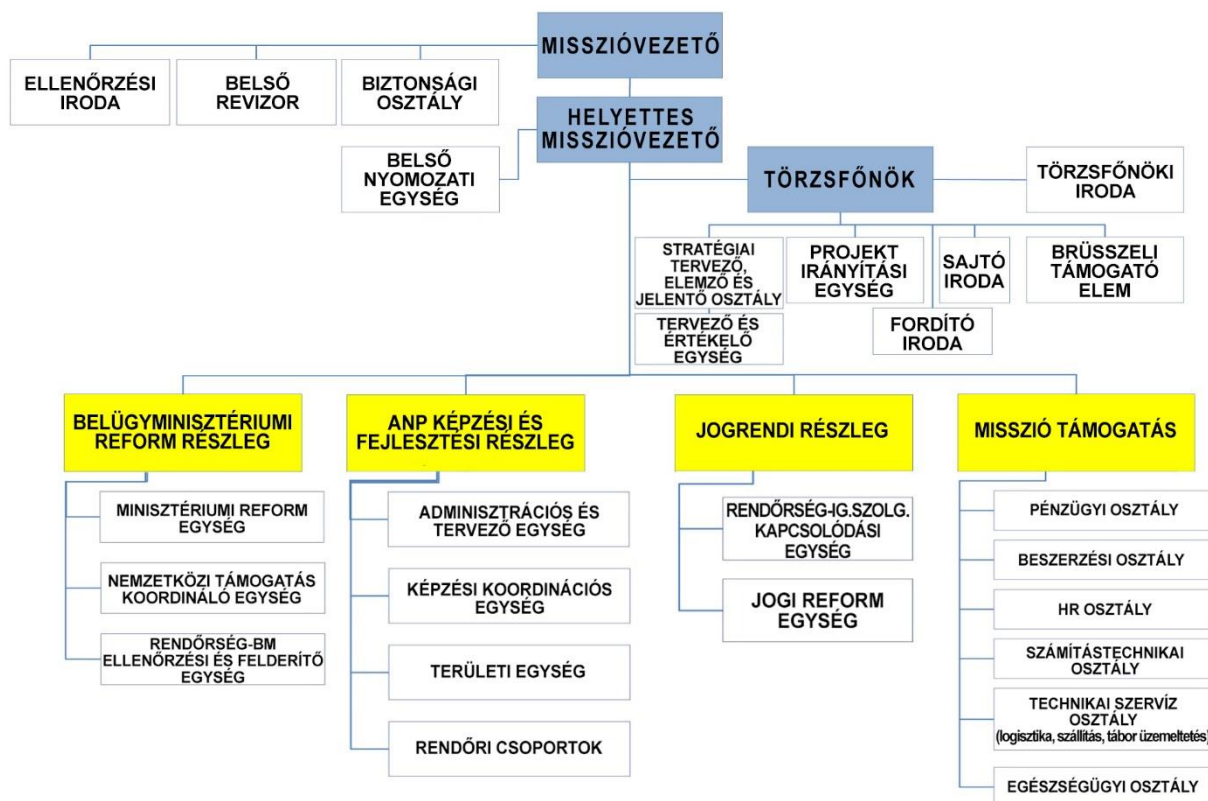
MISSZIÓVEZETŐ

ELLENŐRZÉSI IRODA

BELSŐ REVIZOR

BIZTONSÁGI OSZTÁLY

HELYETTES MISSZIÓVEZETŐ

BELSŐ NYOMOZATI EGYSÉG

TÖRZSFŐNÖK

TÖRZSFŐNÖKI IRODA

STRATÉGIAI TERVEZŐ, ELEMZŐ ÉS JELENTŐ OSZTÁLY

TERVEZŐ ÉS ÉRTÉKELŐ EGYSÉG

PROJEKT IRÁNYÍTÁSI EGYSÉG

SAJTÓ IRODA

FORDÍTÓ IRODA

BRÜSSZELI TÁMOGATÓ ELEM

BELÜGYMINISZTÉRIUMI REFORM RÉSZLEG

MINISZTÉRIUMI REFORM EGYSÉG

NEMZETKÖZI TÁMOGATÁS KOORDINÁLÓ EGYSÉG

RENDŐRSÉG-BM ELLENŐRZÉSI ÉS FELDERÍTŐ EGYSÉG

ANP KÉPZÉSI ÉS FEJLESZTÉSI RÉSZLEG

ADMINISZTRÁCIÓS ÉS TERVEZŐ EGYSÉG

KÉPZÉSI KOORDINÁCIÓS EGYSÉG

TERÜLETI EGYSÉG

RENDŐRI CSOPORTOK

JOGRENDI RÉSZLEG

RENDŐRSÉG-IG.SZOLG. KAPCSOLÓDÁSI EGYSÉG

JOGI REFORM EGYSÉG

MISSZIÓ TÁMOGATÁS

PÉNZÜGYI OSZTÁLY

BESZERZÉSI OSZTÁLY

HR OSZTÁLY

SZÁMÍTÁSTECHNIKAI OSZTÁLY

TECHNIKAI SZERVÍZ OSZTÁLY (logisztika, szállítás, tábor üzemeltetés)

EGÉSZSÉGÜGYI OSZTÁLY